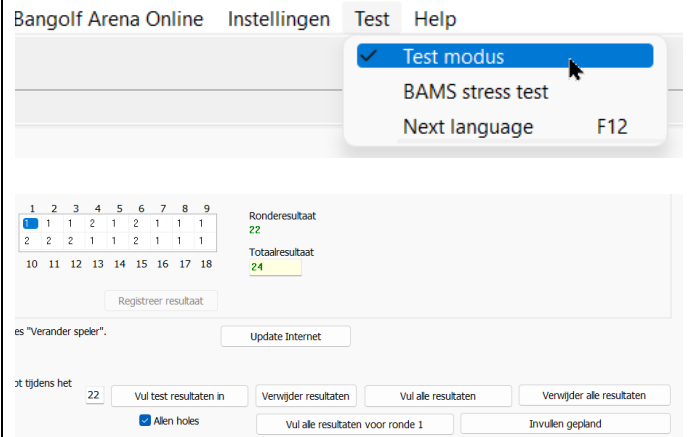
Bangolf Arena Online Instellingen Test Help

Test modus
BAMS stress test
Next language F12

| 1 | 2 | 3 | 4 | 5 | 6 | 7 | 8 | 9 |
|---|---|---|---|---|---|---|---|---|
| 1 | 1 | 1 | 2 | 1 | 2 | 1 | 1 | 1 |
| 2 | 2 | 2 | 1 | 1 | 2 | 1 | 1 | 1 |
| 10 | 11 | 12 | 13 | 14 | 15 | 16 | 17 | 18 |

Ronderesultaat
22
Totaalresultaat
24

Registreer resultaat

es "Verander speler".

Update Internet

ot tijdens het

22

Vul test resultaten in

Verwijder resultaten

Vul alle resultaten

Verwijder alle resultaten

Allen holes

Vul alle resultaten voor ronde 1

Invullen gepland